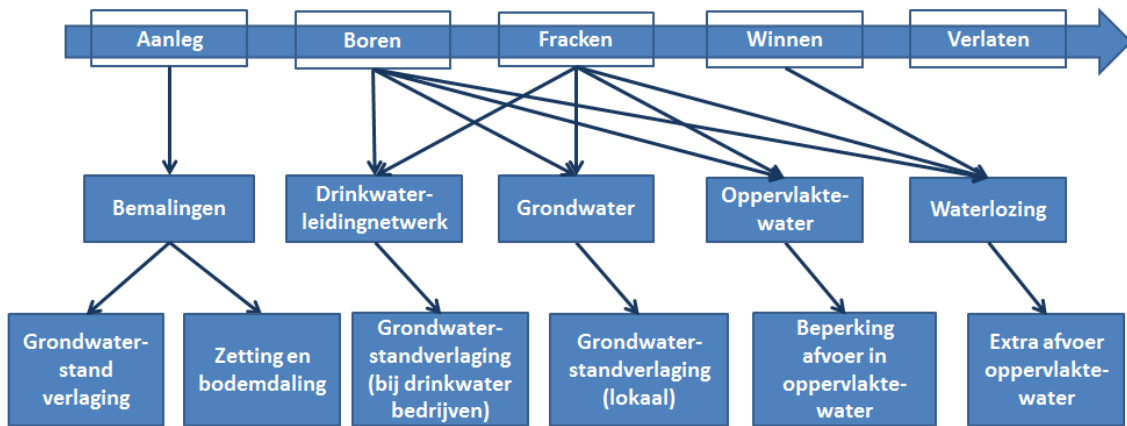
Aanleg
Boren
Fracken
Winnen
Verlaten

Bemalingen
Drinkwater-leidingnetwerk
Grondwater
Oppervlakte-water
Waterlozing

Grondwater-stand verlaging
Zetting en bodemdaling
Grondwater-standverlaging (bij drinkwater bedrijven)
Grondwater-standverlaging (lokaal)
Beperking afvoer in oppervlakte-water
Extra afvoer oppervlakte-water